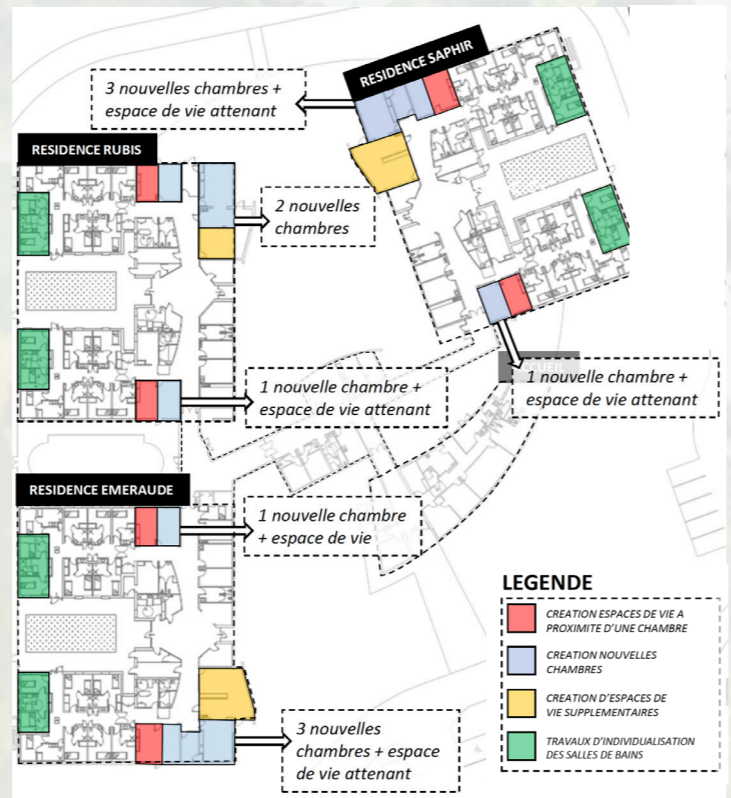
RESIDENCE SAPHIR

3 nouvelles chambres + espace de vie attenant

RESIDENCE RUBIS

2 nouvelles chambres

1 nouvelle chambre + espace de vie attenant

1 nouvelle chambre + espace de vie attenant

RESIDENCE EMERAUDE

1 nouvelle chambre + espace de vie

3 nouvelles chambres + espace de vie attenant

LEGENDE

CREATION ESPACES DE VIE A PROXIMITE D'UNE CHAMBRE

CREATION NOUVELLES CHAMBRES

CREATION D'ESPACES DE VIE SUPPLEMENTAIRES

TRAVAUX D'INDIVIDUALISATION DES SALLES DE BAINS